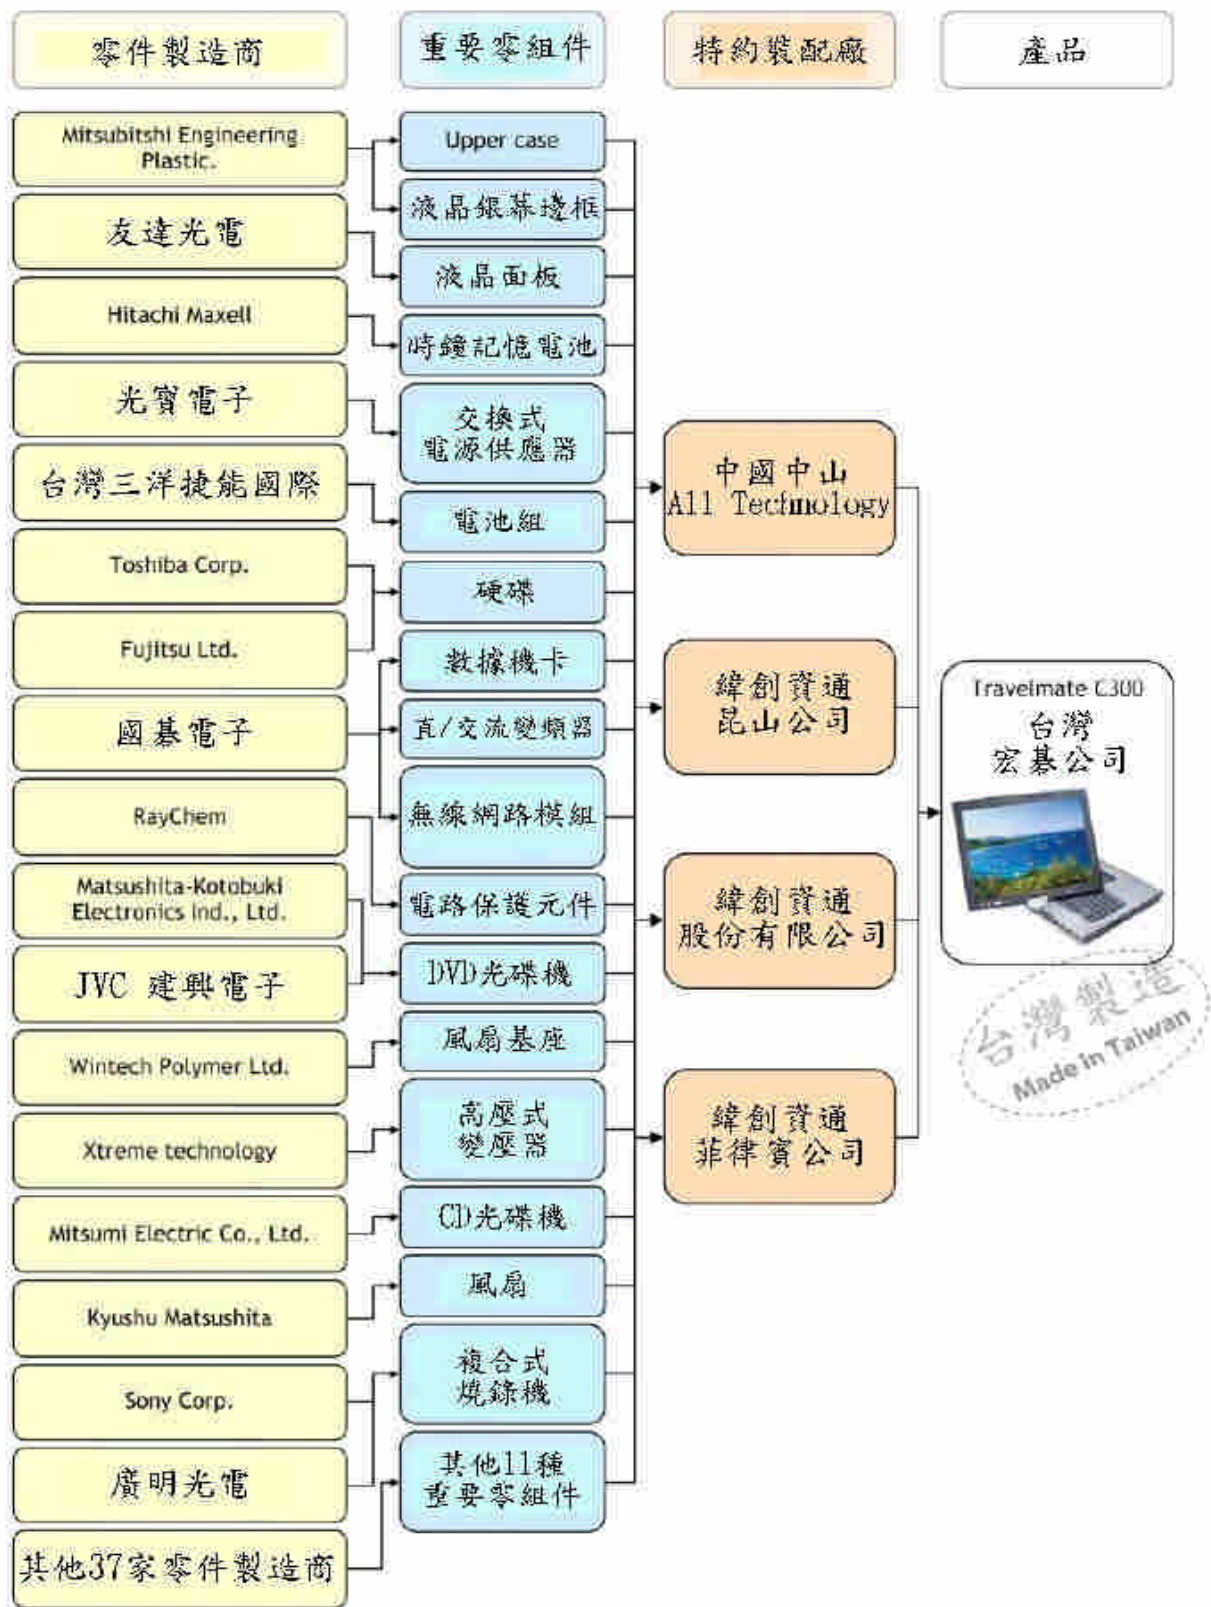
零件製造商

重要零組件

特約裝配廠

產品

Mitsubitshi Engineering Plastic.

友達光電

Hitachi Maxell

光寶電子

台灣三洋捷能國際

Toshiba Corp.

Fujitsu Ltd.

國基電子

RayChem

Matsushita-Kotobuki Electronics Ind., Ltd.

JVC 建興電子

Wintech Polymer Ltd.

Xtreme technology

Mitsumi Electric Co., Ltd.

Kyushu Matsushita

Sony Corp.

廣明光電

其他37家零件製造商

Upper case

液晶銀幕邊框

液晶面板

時鐘記憶電池

交換式電源供應器

電池組

硬碟

數據機卡

直/交流變頻器

無線網路模組

電路保護元件

DVD光碟機

風扇基座

高壓式變壓器

CD光碟機

風扇

複合式燒錄機

其他11種重要零組件

中國中山 All Technology

緯創資通昆山公司

緯創資通股份有限公司

緯創資通菲律賓公司

Travelmate C300 台灣宏碁公司

台灣製造 Made in Taiwan